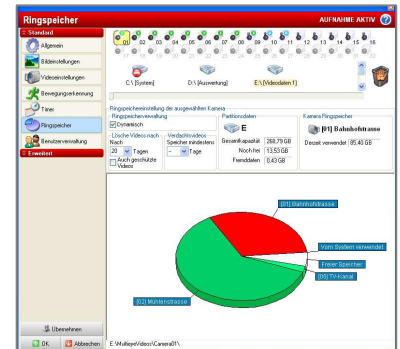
Ringspeicher
AUFNAHME AKTIV

Standard
Allgemein
Bildeinstellungen
Videoeinstellungen
Bewegungserkennung
Timer
Ringspeicher
Benutzerverwaltung
Erweitert

01 02 03 04 05 06 07 08 09 10 11 12 13 14 15 16

C:\ [System]
D:\ [Auswertung]
E:\ [Videodaten 1]

Ringspeichereinstellung der ausgewählten Kamera

Ringspeicherverwaltung
Dynamisch

Lösche Videos nach
Nach
30 Tagen
Auch geschützte Videos

Verdachtsvideos
Speicher mindestens
Tage

Partitionsdaten
E
Gesamtkapazität 298,79 GB
Noch frei 13,53 GB
Fremddaten 0,43 GB

Kamera Ringspeicher
[01] Bahnhofstrasse
Derzeit verwendet 85,40 GB

[01] Bahnhofstrasse
Vom System verwendet
Freier Speicher
[05] TV-Kanal
[02] Mühlenstrasse

Übernehmen
OK
Abbrechen
E:\MultieyeVideo\Camera01\